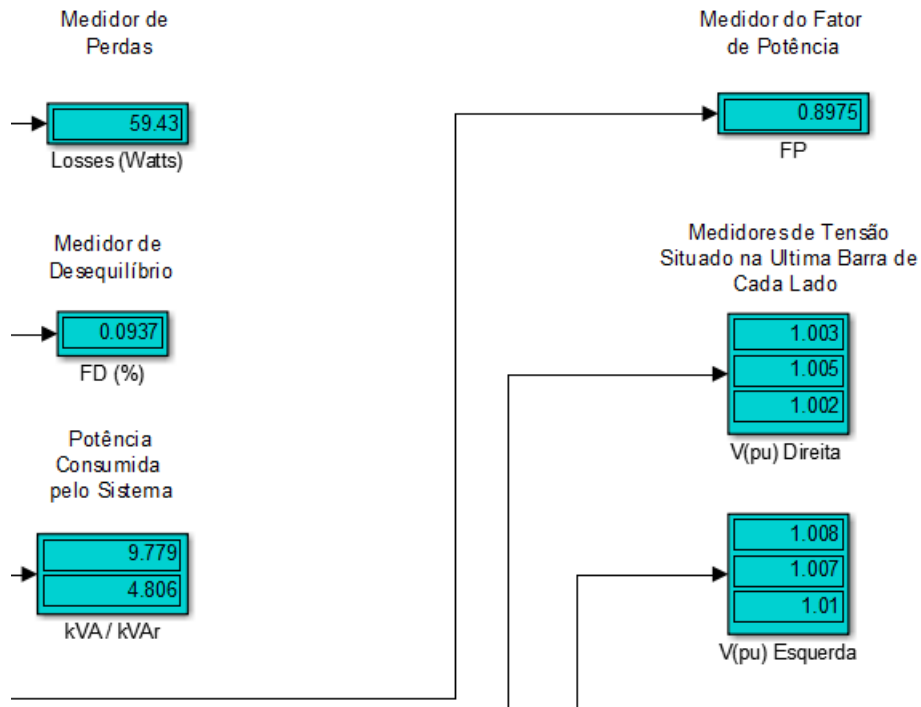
Medidor de Perdas

59.43

Losses (Watts)

Medidor de Desequilíbrio

0.0937

FD (%)

Potência Consumida pelo Sistema

9.779

4.806

kVA / kVAr

Medidor do Fator de Potência

0.8975

FP

Medidores de Tensão Situado na Ultima Barra de Cada Lado

1.003

1.005

1.002

V(pu) Direita

1.008

1.007

1.01

V(pu) Esquerda